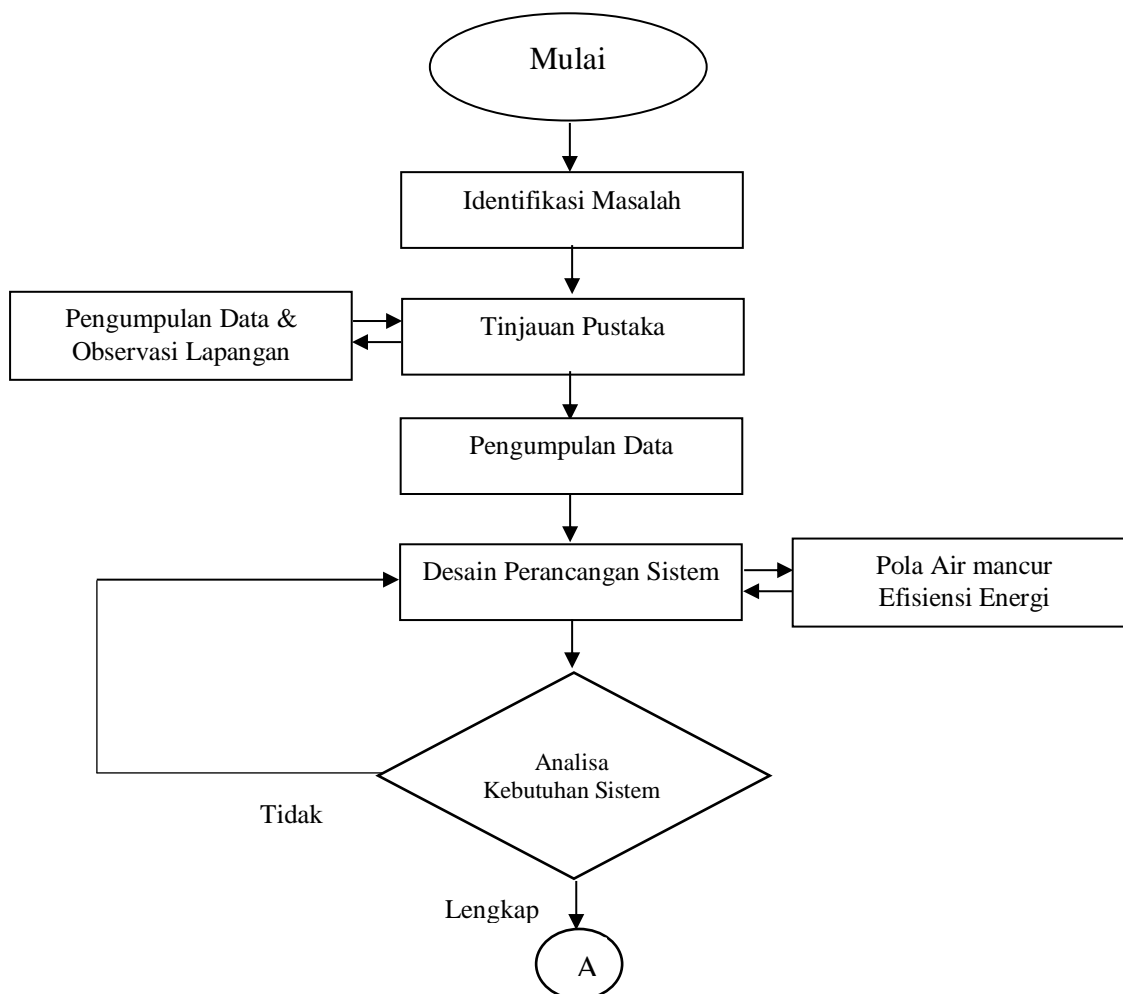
Mulai

Identifikasi Masalah

Pengumpulan Data & Observasi Lapangan

Tinjauan Pustaka

Pengumpulan Data

Desain Perancangan Sistem

Pola Air mancur Efisiensi Energi

Analisa Kebutuhan Sistem

Tidak

Lengkap

A